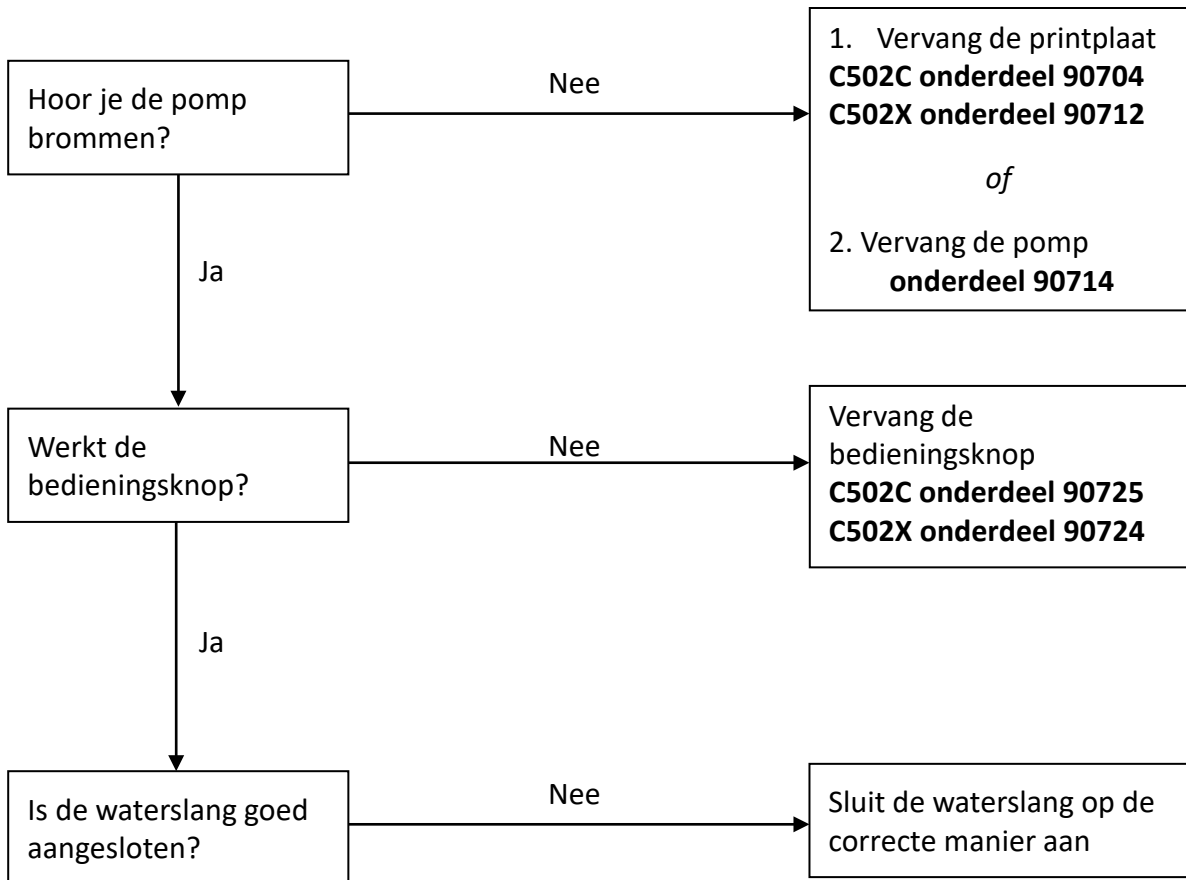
Hoor je de pomp brommen?

Nee

1. Vervang de printplaat
**C502C onderdeel 90704**
**C502X onderdeel 90712**

*of*

2. Vervang de pomp
**onderdeel 90714**

Ja

Werkt de bedieningsknop?

Nee

Vervang de bedieningsknop
**C502C onderdeel 90725**
**C502X onderdeel 90724**

Ja

Is de waterslang goed aangesloten?

Nee

Sluit de waterslang op de correcte manier aan